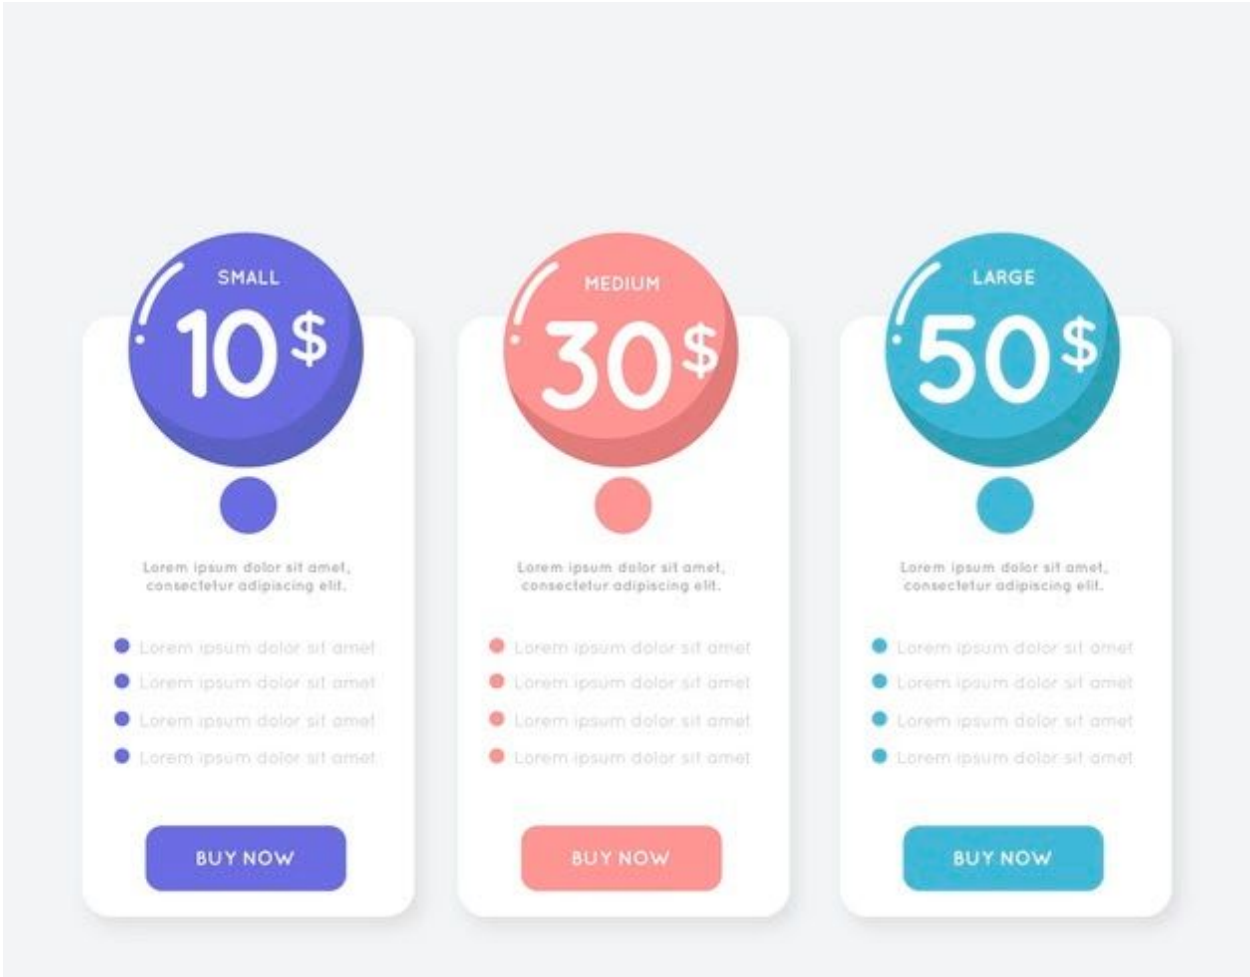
SMALL
10$

Lorem ipsum dolor sit amet, consectetur adipiscing elit.

Lorem ipsum dolor sit amet
Lorem ipsum dolor sit amet
Lorem ipsum dolor sit amet
Lorem ipsum dolor sit amet

BUY NOW

MEDIUM
30$

Lorem ipsum dolor sit amet, consectetur adipiscing elit.

Lorem ipsum dolor sit amet
Lorem ipsum dolor sit amet
Lorem ipsum dolor sit amet
Lorem ipsum dolor sit amet

BUY NOW

LARGE
50$

Lorem ipsum dolor sit amet, consectetur adipiscing elit.

Lorem ipsum dolor sit amet
Lorem ipsum dolor sit amet
Lorem ipsum dolor sit amet
Lorem ipsum dolor sit amet

BUY NOW